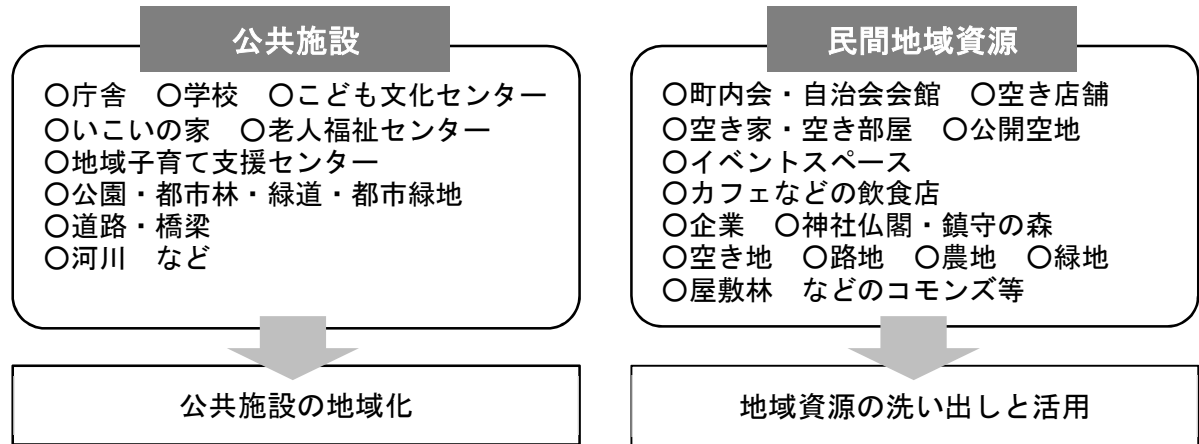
公共施設

○庁舎　○学校　○こども文化センター
○いこいの家　○老人福祉センター
○地域子育て支援センター
○公園・都市林・緑道・都市緑地
○道路・橋梁
○河川　など

公共施設の地域化

民間地域資源

○町内会・自治会会館　○空き店舗
○空き家・空き部屋　○公開空地
○イベントスペース
○カフェなどの飲食店
○企業　○神社仏閣・鎮守の森
○空き地　○路地　○農地　○緑地
○屋敷林　などのコモンズ等

地域資源の洗い出しと活用